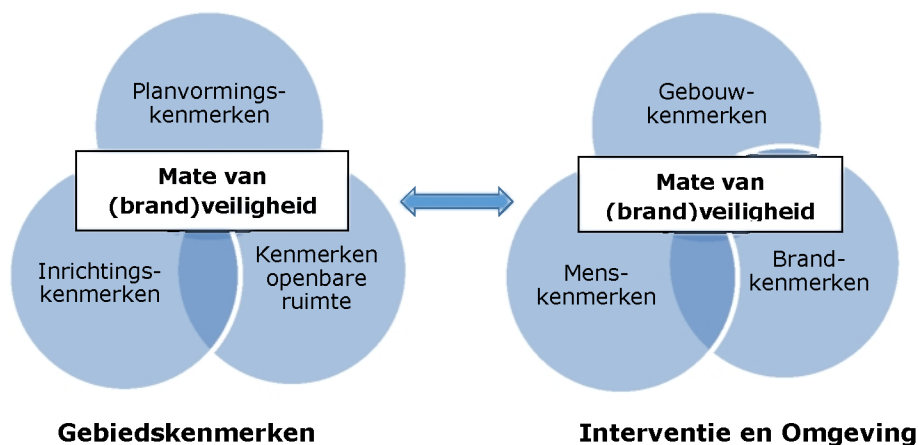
Planvormings-kenmerken

Mate van (brand)veiligheid

Inrichtings-kenmerken

Kenmerken openbare ruimte

Gebiedskenmerken

Gebouw-kenmerken

Mate van (brand)veiligheid

Mens-kenmerken

Brand-kenmerken

Interventie en Omgeving